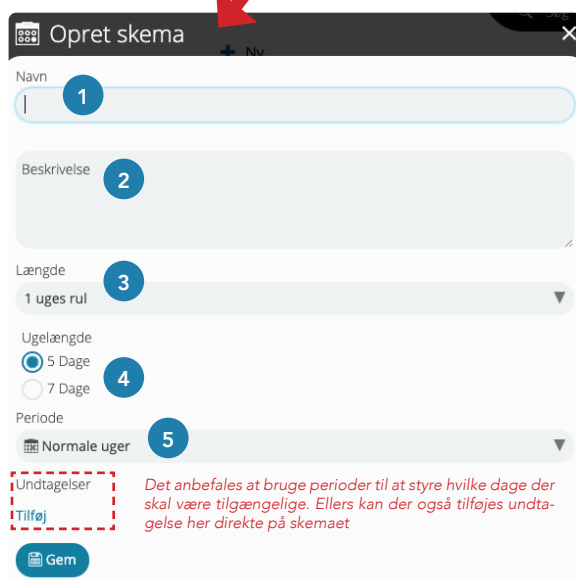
Opret skema

Søg

Ny

Navn

1

Beskrivelse

2

Længde

3

1 uges rul

Ugelængde

5 Dage

7 Dage

4

Periode

5

Normale uger

Undtagelser

Tilføj

Det anbefales at bruge perioder til at styre hvilke dage der skal være tilgængelige. Ellers kan der også tilføjes undtagelse her direkte på skemaet

Gem